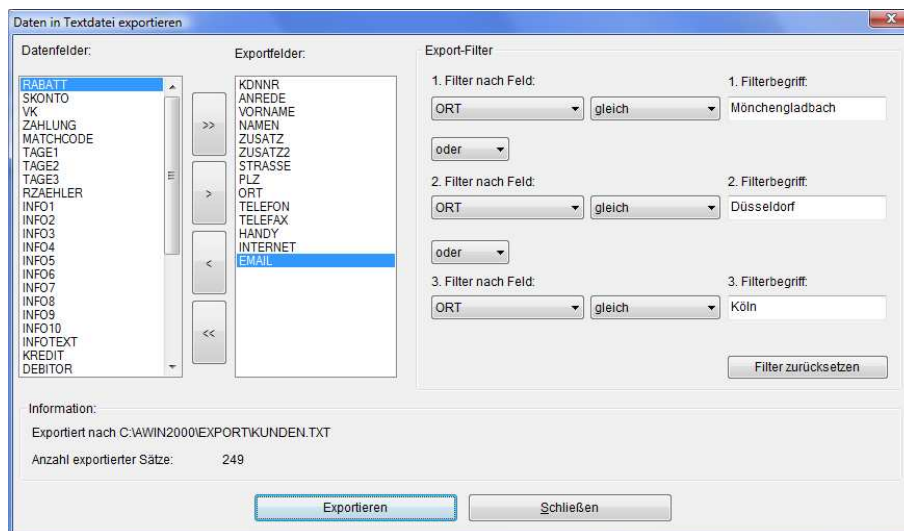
Daten in Textdatei exportieren

Datenfelder:

RABATT
SKONTO
VK
ZAHLUNG
MATCHCODE
TAGE1
TAGE2
TAGE3
RZAEHLER
INFO1
INFO2
INFO3
INFO4
INFO5
INFO6
INFO7
INFO8
INFO9
INFO10
INFOTEXT
KREDIT
DEBITOR

>>

>

<

<<

Exportfelder:

KDNNR
ANREDE
VORNAME
NAMEN
ZUSATZ
ZUSATZ2
STRASSE
PLZ
ORT
TELEFON
TELEFAX
HANDY
INTERNET
EMAIL

Export-Filter

1. Filter nach Feld:
ORT
gleich
1. Filterbegriff:
Mönchengladbach

oder

2. Filter nach Feld:
ORT
gleich
2. Filterbegriff:
Düsseldorf

oder

3. Filter nach Feld:
ORT
gleich
3. Filterbegriff:
Köln

Filter zurücksetzen

Information:

Exportiert nach C:\AWIN2000\EXPORT\KUNDEN.TXT

Anzahl exportierter Sätze: 249

Exportieren

Schließen